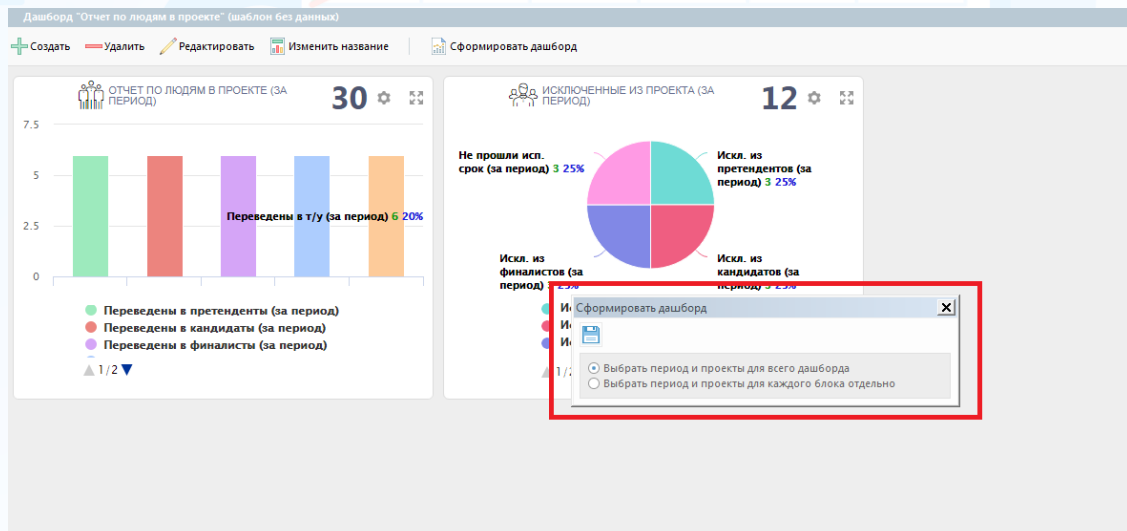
Дашборд "Отчет по людям в проекте" (шаблон без данных)

Создать Удалить Редактировать Изменить название Сформировать дашборд

ОТЧЕТ ПО ЛЮДЯМ В ПРОЕКТЕ (ЗА ПЕРИОД) 30

7.5
5
2.5
0

Переведены в т/у (за период) 6 20%

Переведены в претенденты (за период)
Переведены в кандидаты (за период)
Переведены в финалисты (за период)

1 / 2

ИСКЛЮЧЕННЫЕ ИЗ ПРОЕКТА (ЗА ПЕРИОД) 12

Не прошли исп. срок (за период) 3 25%
Искл. из претендентов (за период) 3 25%
Искл. из финалистов (за период) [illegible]
Искл. из кандидатов (за период) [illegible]

Ис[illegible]
Ис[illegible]
Ис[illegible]
1 / 2

Сформировать дашборд
Выбрать период и проекты для всего дашборда
Выбрать период и проекты для каждого блока отдельно